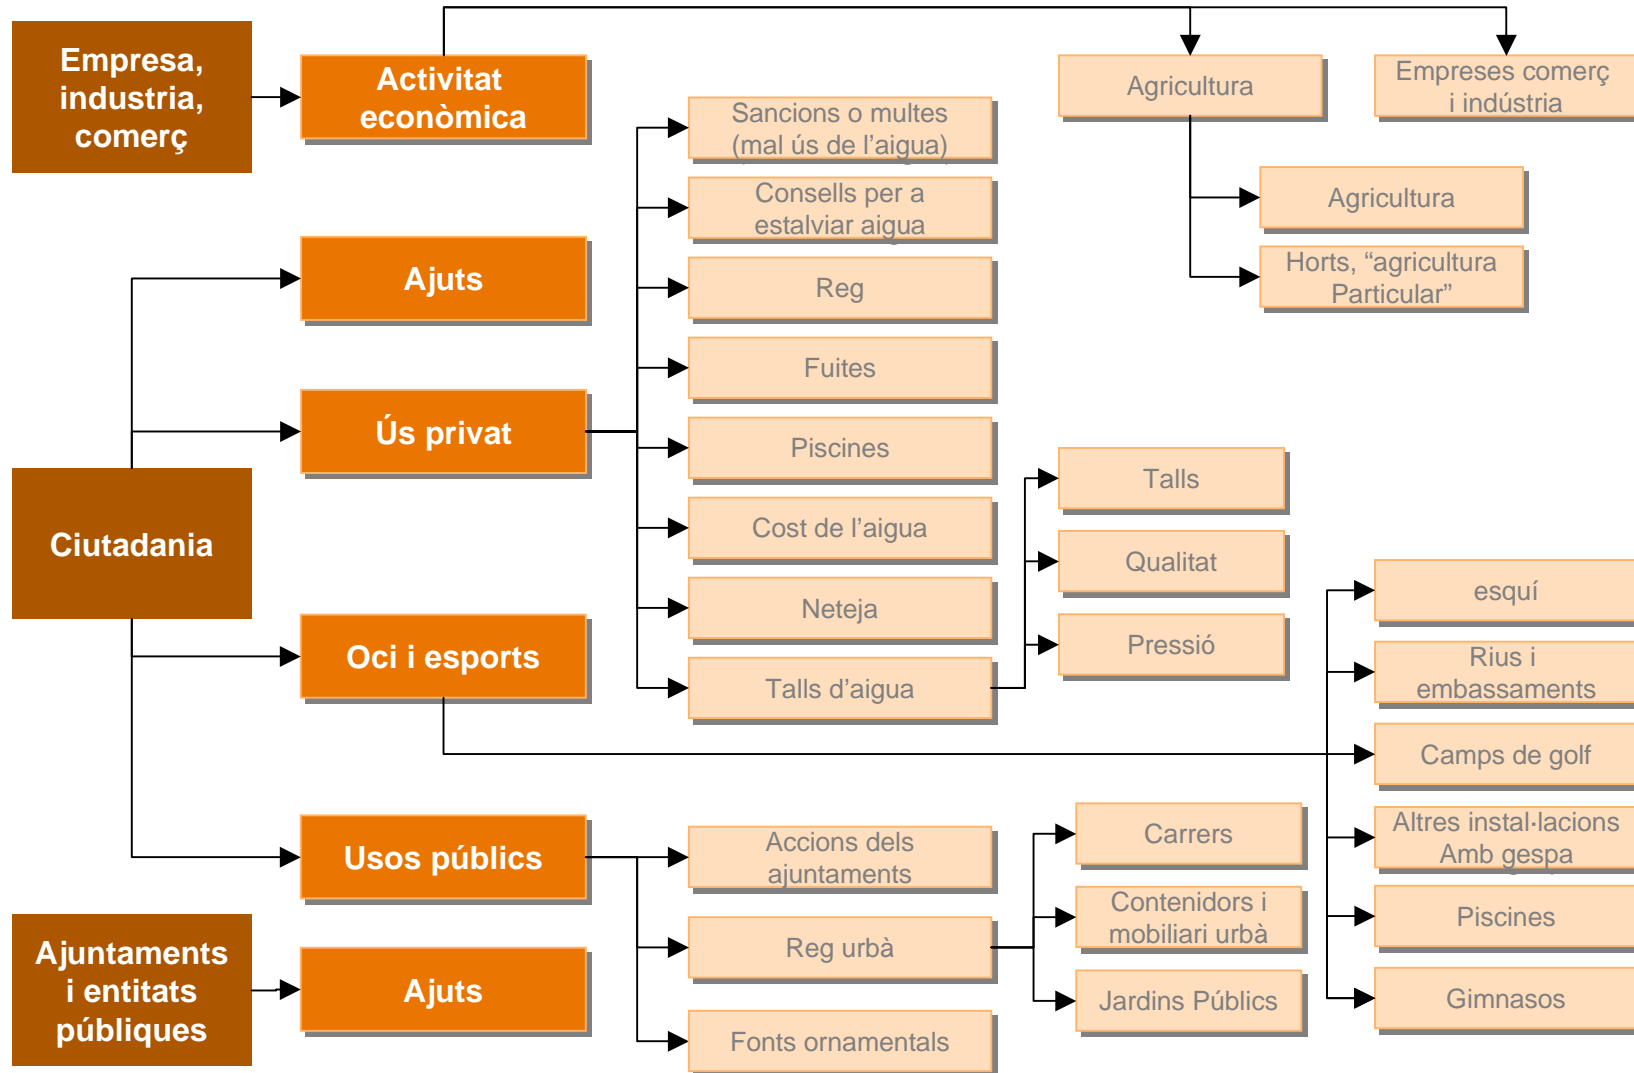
Empresa, industria, comerç

Activitat econòmica

Agricultura

Empreses comerç i indústria

Agricultura

Horts, “agricultura Particular”

Sancions o multes (mal ús de l’aigua)

Consells per a estalviar aigua

Reg

Fuites

Piscines

Cost de l’aigua

Neteja

Talls d’aigua

Ajuts

Ús privat

Ciutadania

Oci i esports

Usos públics

Ajuntaments i entitats públiques

Ajuts

Talls

Qualitat

Pressió

esquí

Rius i embassaments

Camps de golf

Altres instal·lacions Amb gespa

Piscines

Gimnasos

Accions dels ajuntaments

Reg urbà

Fonts ornamentals

Carrers

Contenidors i mobiliari urbà

Jardins Públics